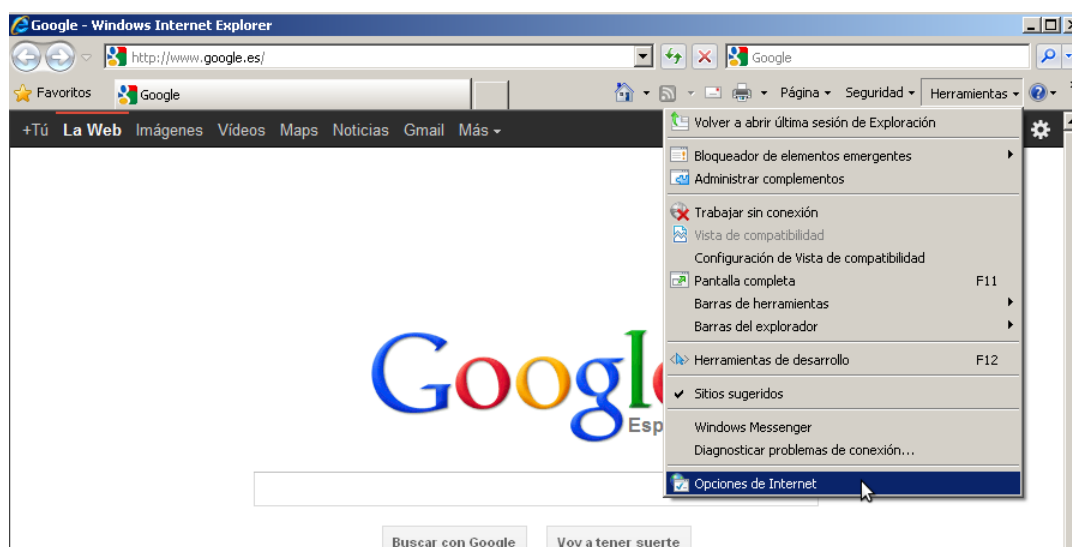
Google - Windows Internet Explorer

http://www.google.es/

Google

Favoritos

Google

Página ▾ Seguridad ▾ Herramientas ▾

+Tú La Web Imágenes Vídeos Maps Noticias Gmail Más ▾

Volver a abrir última sesión de Exploración

Bloqueador de elementos emergentes

Administrar complementos

Trabajar sin conexión

Vista de compatibilidad

Configuración de Vista de compatibilidad

Pantalla completa F11

Barras de herramientas

Barras del explorador

Herramientas de desarrollo F12

Sitios sugeridos

Windows Messenger

Diagnosticar problemas de conexión...

Opciones de Internet

Googl

Esp

Buscar con Google

Voy a tener suerte